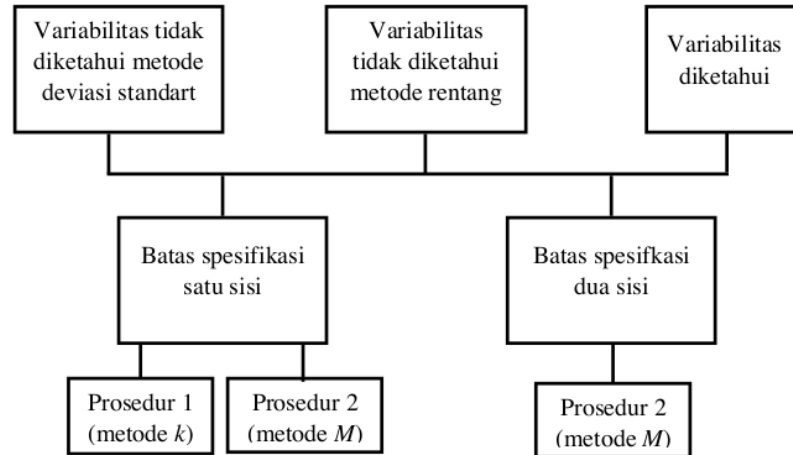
Variabilitas tidak diketahui metode deviasi standart

Variabilitas tidak diketahui metode rentang

Variabilitas diketahui

Batas spesifikasi satu sisi

Batas spesifkasi dua sisi

Prosedur 1 (metode $k$)

Prosedur 2 (metode $M$)

Prosedur 2 (metode $M$)